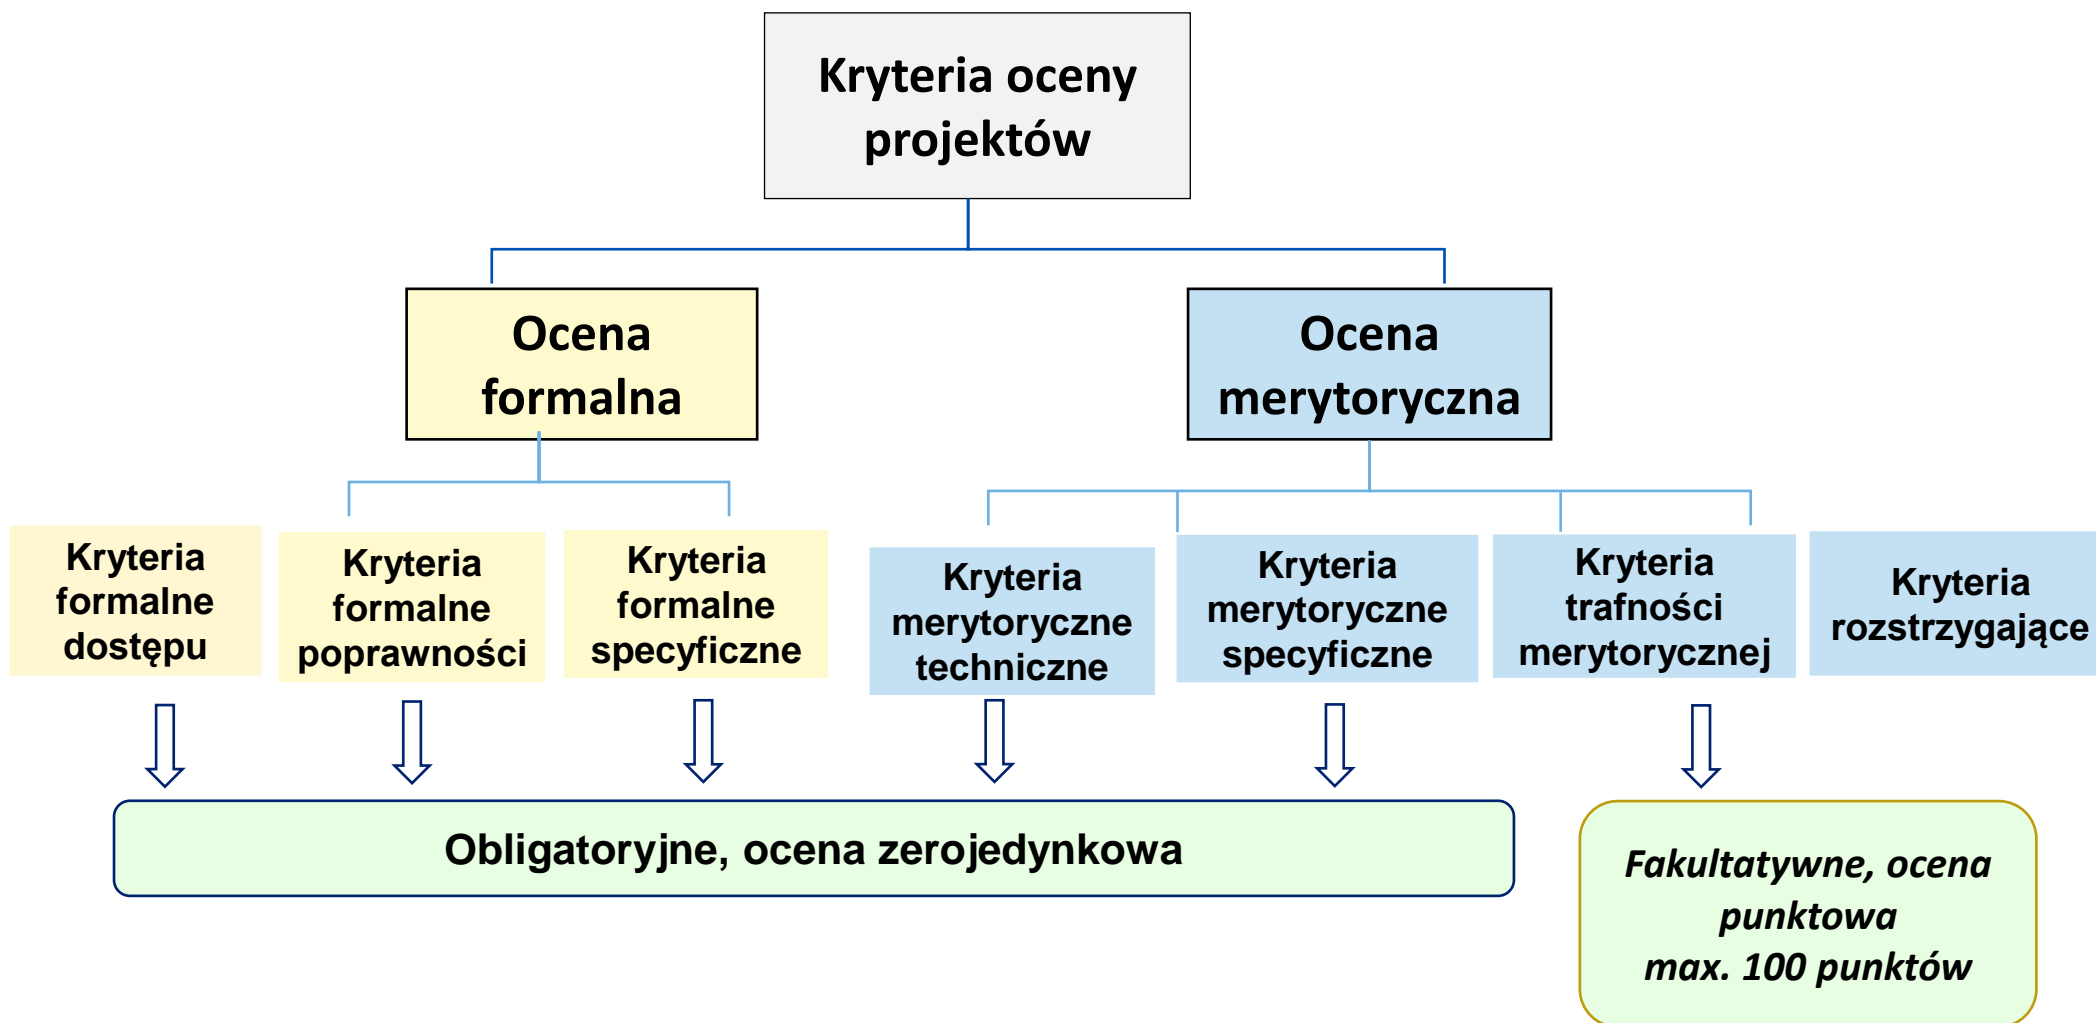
Kryteria oceny projektów

Ocena formalna

Ocena merytoryczna

Kryteria formalne dostępu

Kryteria formalne poprawności

Kryteria formalne specyficzne

Kryteria merytoryczne techniczne

Kryteria merytoryczne specyficzne

Kryteria trafności merytorycznej

Kryteria rozstrzygające

Obligatoryjne, ocena zerojedynkowa

Fakultatywne, ocena punktowa max. 100 punktów